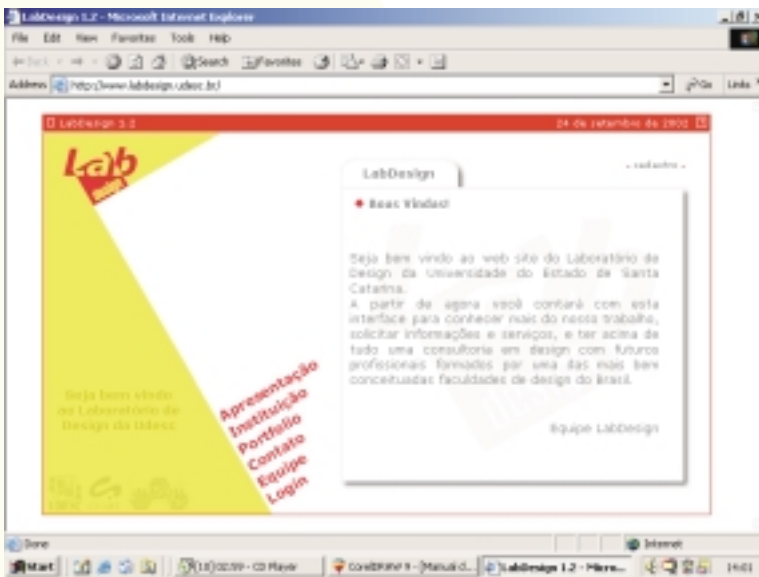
LabDesign 1.2 - Microsoft Internet Explorer

File Edit View Favorites Tools Help

Back Search Favorites

Address http://www.labdesign.udesc.br/

Go Links

LabDesign 1.2

24 de setembro de 2002

Lab design

LabDesign

cadastro

Boas Vindas!

Seja bem vindo ao web site do Laboratório de Design da Universidade do Estado de Santa Catarina.
A partir de agora você contará com esta interface para conhecer mais do nosso trabalho, solicitar informações e serviços, e ter acima de tudo uma consultoria em design com futuros profissionais formados por uma das mais bem conceituadas faculdades de design do Brasil.

Equipe LabDesign

Seja bem vindo ao Laboratório de Design da Udesc

Apresentação
Instituição
Portfolio
Contato
Equipe
Login

Done

Internet

Start

(18) 02:59 - CD Player

CorelDRAW 9 - [Manual d...

LabDesign 1.2 - Micro...

14:01